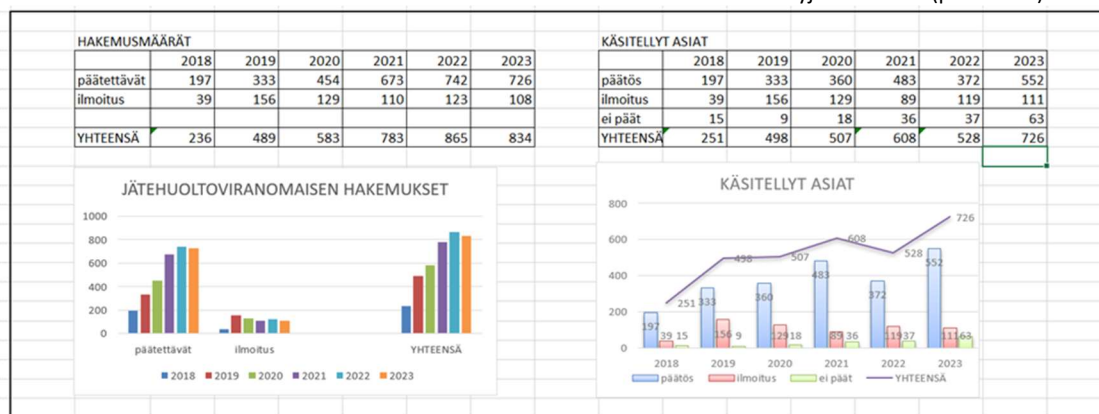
HAKEMUSMÄÄRÄT

| | 2018 | 2019 | 2020 | 2021 | 2022 | 2023 |
|---|---|---|---|---|---|---|
| päätettävät | 197 | 333 | 454 | 673 | 742 | 726 |
| ilmoitus | 39 | 156 | 129 | 110 | 123 | 108 |
| | | | | | | |
| YHTEENSÄ | 236 | 489 | 583 | 783 | 865 | 834 |

KÄSITELLYT ASIAT

| | 2018 | 2019 | 2020 | 2021 | 2022 | 2023 |
|---|---|---|---|---|---|---|
| päätös | 197 | 333 | 360 | 483 | 372 | 552 |
| ilmoitus | 39 | 156 | 129 | 89 | 119 | 111 |
| ei päät | 15 | 9 | 18 | 36 | 37 | 63 |
| YHTEENSÄ | 251 | 498 | 507 | 608 | 528 | 726 |

JÄTEHUOLTOVIRANOMAISEN HAKEMUKSET

1000
800
600
400
200
0

päätettävät ilmoitus YHTEENSÄ

2018 2019 2020 2021 2022 2023

KÄSITELLYT ASIAT

800
600
400
200
0

197 39 15 251 333 156 9 498 360 129 18 507 483 89 36 608 372 119 37 528 552 111 63 726

2018 2019 2020 2021 2022 2023

päätös ilmoitus ei päät YHTEENSÄ